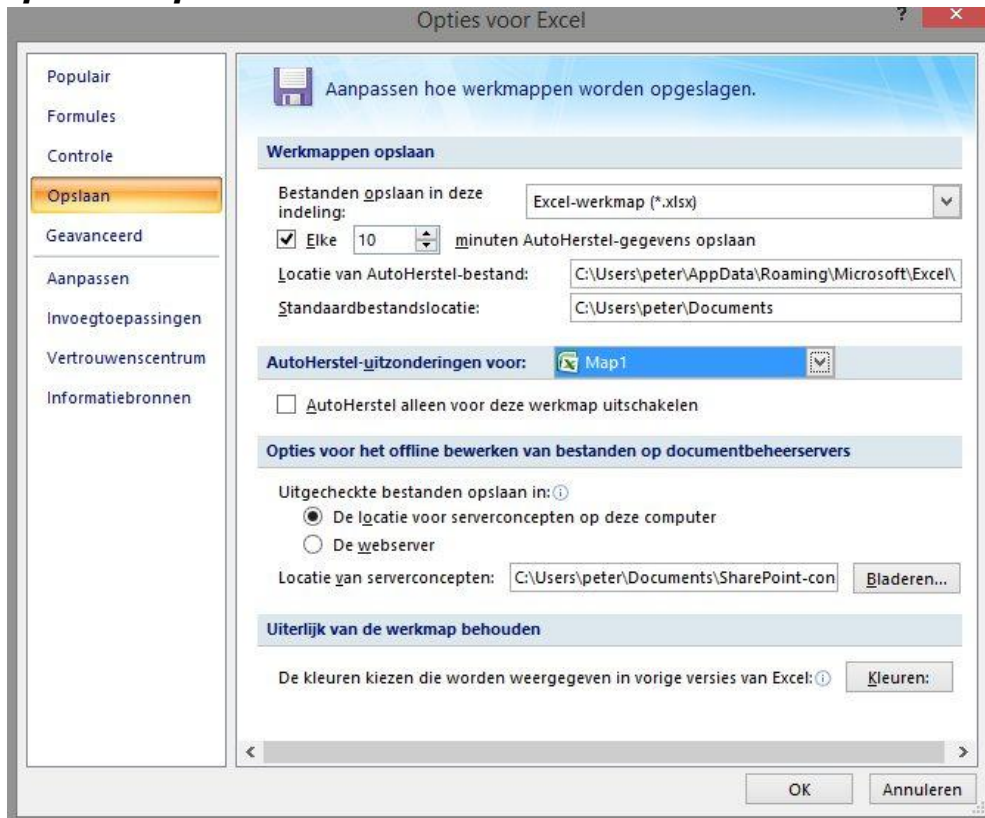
Opties voor Excel

?

Populair
Formules
Controle
Opslaan
Geavanceerd
Aanpassen
Invoegtoepassingen
Vertrouwenscentrum
Informatiebronnen

Aanpassen hoe werkmappen worden opgeslagen.

Werkmappen opslaan

Bestanden opslaan in deze indeling: Excel-werkmap (*.xlsx)

Elke 10 minuten AutoHerstel-gegevens opslaan

Locatie van AutoHerstel-bestand: C:\Users\peter\AppData\Roaming\Microsoft\Excel\

Standaardbestandslocatie: C:\Users\peter\Documents

AutoHerstel-uitzonderingen voor: Map1

AutoHerstel alleen voor deze werkmap uitschakelen

Opties voor het offline bewerken van bestanden op documentbeheerservers

Uitgecheckte bestanden opslaan in:

De locatie voor serverconcepten op deze computer

De webserver

Locatie van serverconcepten: C:\Users\peter\Documents\SharePoint-con Bladeren...

Uiterlijk van de werkmap behouden

De kleuren kiezen die worden weergegeven in vorige versies van Excel: Kleuren:

OK Annuleren